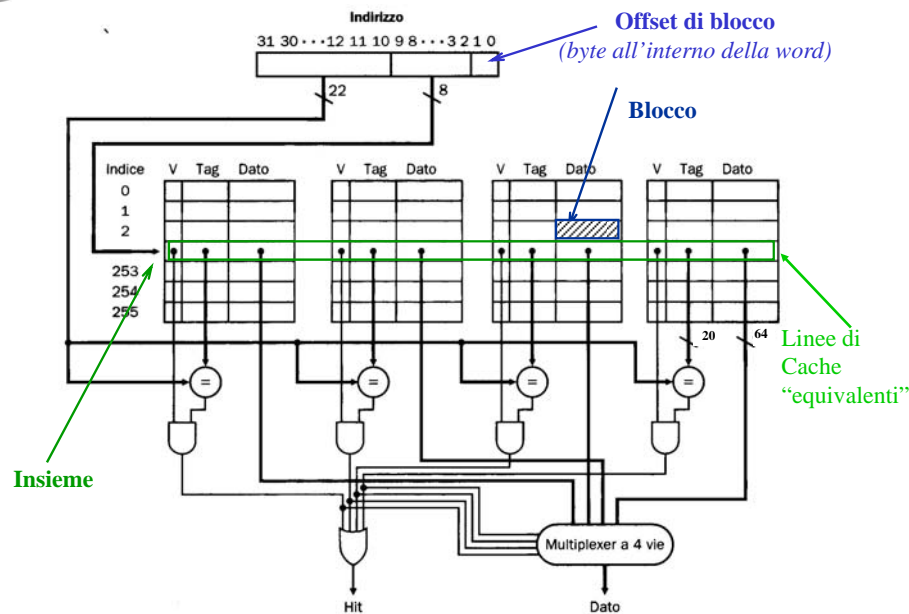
Indirizzo

31 30 · · · 12 11 10 9 8 · · · 3 2 1 0

Offset di blocco

(byte all'interno della word)

22

8

Blocco

Indice V Tag Dato

0

1

2

253

254

255

V Tag Dato

V Tag Dato

V Tag Dato

20

64

Linee di Cache "equivalenti"

=

=

=

=

Insieme

Multiplexer a 4 vie

Hit

Dato